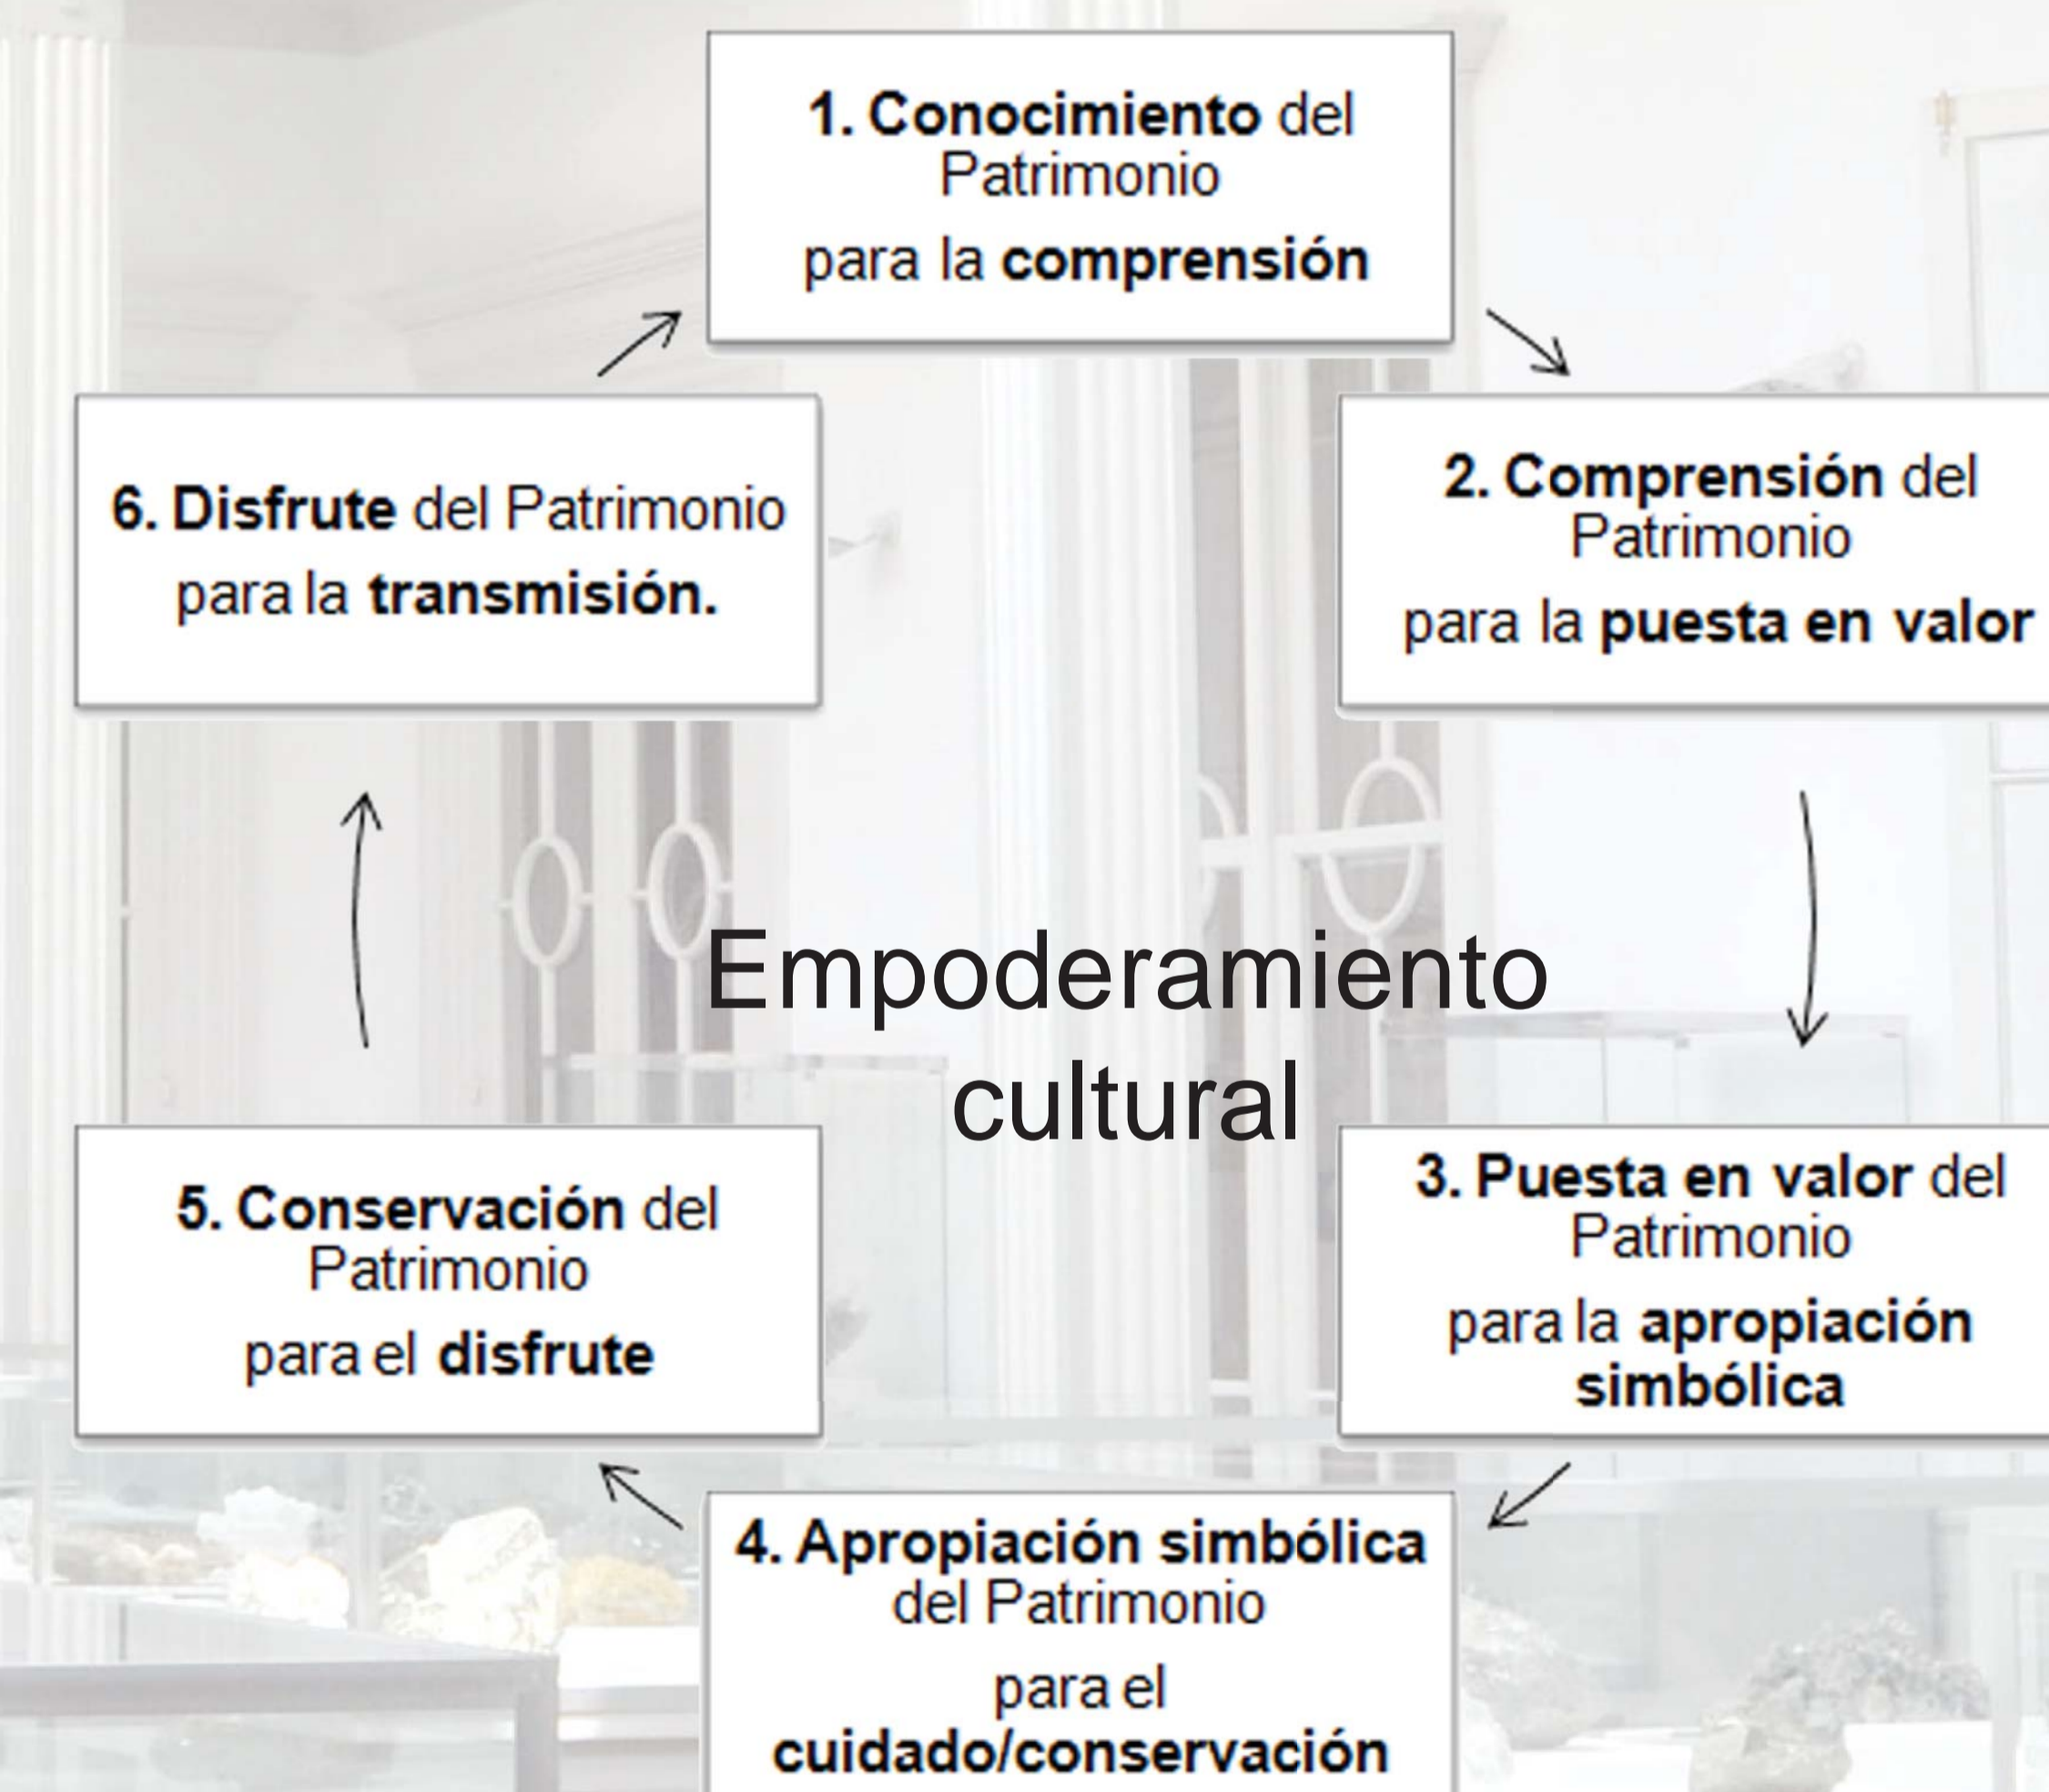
1. Conocimiento del Patrimonio
para la comprensión

2. Comprensión del Patrimonio
para la puesta en valor

3. Puesta en valor del Patrimonio
para la apropiación simbólica

4. Apropiación simbólica del Patrimonio
para el cuidado/conservación

5. Conservación del Patrimonio
para el disfrute

6. Disfrute del Patrimonio
para la transmisión.

Empoderamiento cultural